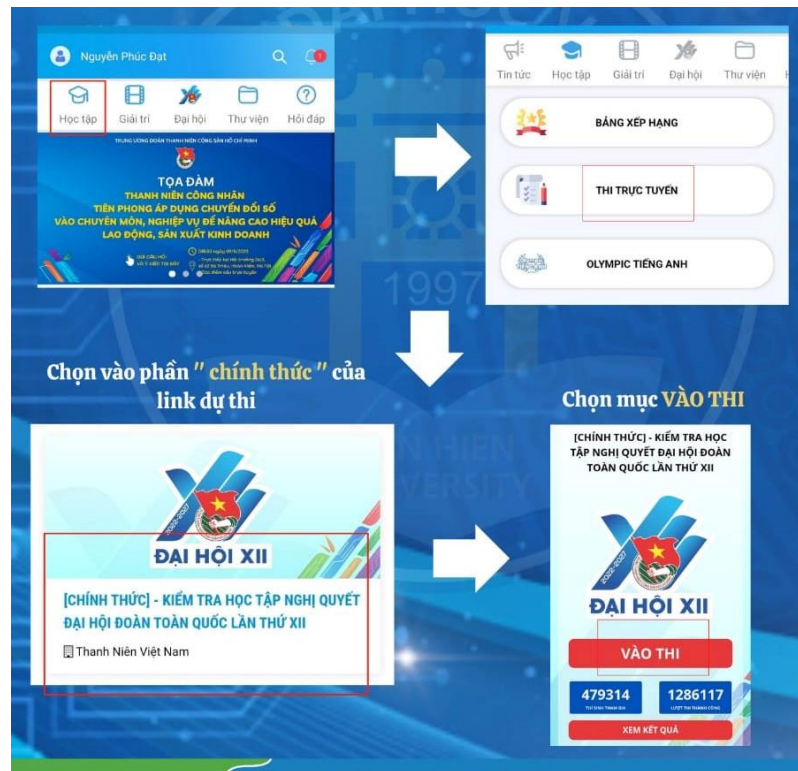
Nguyễn Phúc Đạt

Học tập | Giải trí | Đại hội | Thư viện | Hỏi đáp

TRUNG ƯƠNG ĐOÀN THANH NIÊN CỘNG SẢN HỒ CHÍ MINH

TỌA ĐÀM
THANH NIÊN CÔNG NHÂN TIÊN PHONG ÁP DỤNG CHUYỂN ĐỔI SỐ VÀO CHUYÊN MÔN, NGHIỆP VỤ ĐỂ NÂNG CAO HIỆU QUẢ LAO ĐỘNG, SẢN XUẤT KINH DOANH

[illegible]

Tin tức | Học tập | Giải trí | Đại hội | Thư viện

BẢNG XẾP HẠNG

THI TRỰC TUYẾN

OLYMPIC TIẾNG ANH

1997

Chọn vào phần " chính thức " của link dự thi

ĐẠI HỘI XII

[CHÍNH THỨC] - KIỂM TRA HỌC TẬP NGHỊ QUYẾT ĐẠI HỘI ĐOÀN TOÀN QUỐC LẦN THỨ XII

Thanh Niên Việt Nam

Chọn mục VÀO THI

[CHÍNH THỨC] - KIỂM TRA HỌC TẬP NGHỊ QUYẾT ĐẠI HỘI ĐOÀN TOÀN QUỐC LẦN THỨ XII

2022-2027

ĐẠI HỘI XII

VÀO THI

479314
THÍ SINH THAM GIA

1286117
LƯỢT THI THÀNH CÔNG

XEM KẾT QUẢ